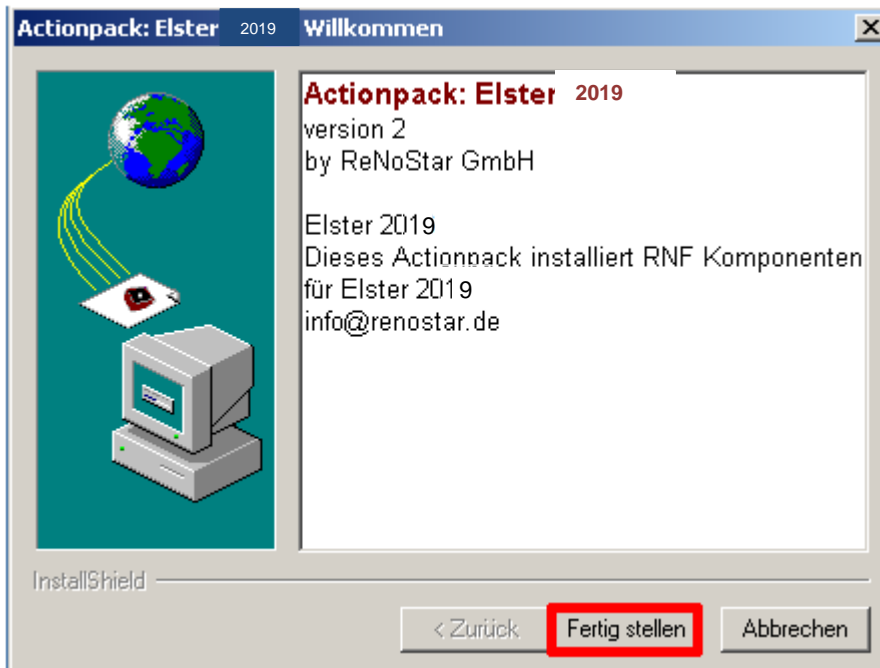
Actionpack: Elster 2019 Willkommen

Actionpack: Elster 2019
version 2
by ReNoStar GmbH

Elster 2019
Dieses Actionpack installiert RNF Komponenten für Elster 2019
info@renostar.de

InstallShield

< Zurück Fertig stellen Abbrechen